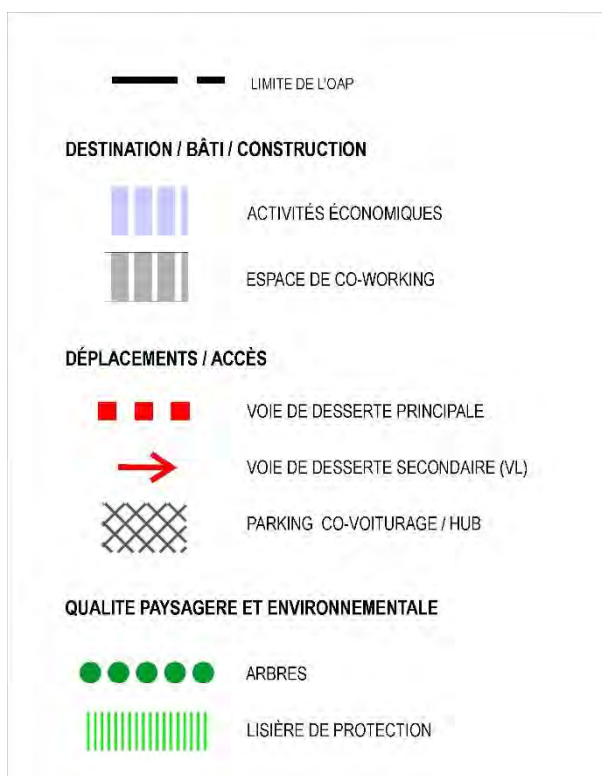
LIMITE DE L'OAP

DESTINATION / BÂTI / CONSTRUCTION

ACTIVITÉS ÉCONOMIQUES

ESPACE DE CO-WORKING

DÉPLACEMENTS / ACCÈS

VOIE DE DESSERTE PRINCIPALE

VOIE DE DESSERTE SECONDAIRE (VL)

PARKING CO-VOITURAGE / HUB

QUALITE PAYSAGERE ET ENVIRONNEMENTALE

ARBRES

LISIÈRE DE PROTECTION